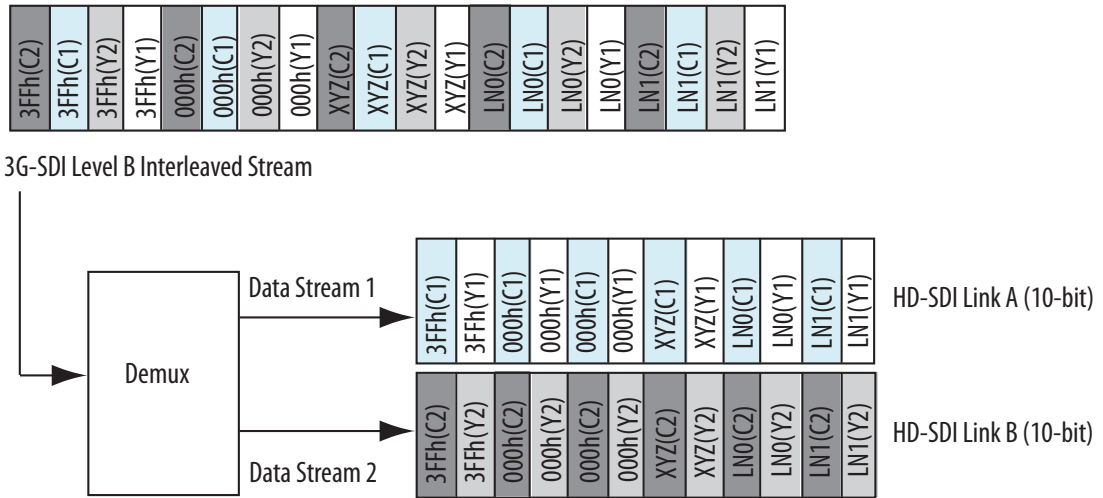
| 3FFh(C2) | 3FFh(C1) | 3FFh(Y2) | 3FFh(Y1) | 000h(C2) | 000h(C1) | 000h(Y2) | 000h(Y1) | XYZ(C2) | XYZ(C1) | XYZ(Y2) | XYZ(Y1) | LN0(C2) | LN0(C1) | LN0(Y2) | LN0(Y1) | LN1(C2) | LN1(C1) | LN1(Y2) | LN1(Y1) |
|---|---|---|---|---|---|---|---|---|---|---|---|---|---|---|---|---|---|---|---|

3G-SDI Level B Interleaved Stream

Demux

Data Stream 1

| 3FFh(C1) | 3FFh(Y1) | 000h(C1) | 000h(Y1) | 000h(C1) | 000h(Y1) | XYZ(C1) | XYZ(Y1) | LN0(C1) | LN0(Y1) | LN1(C1) | LN1(Y1) |
|---|---|---|---|---|---|---|---|---|---|---|---|

HD-SDI Link A (10-bit)

| 3FFh(C2) | 3FFh(Y2) | 000h(C2) | 000h(Y2) | 000h(C2) | 000h(Y2) | XYZ(C2) | XYZ(Y2) | LN0(C2) | LN0(Y2) | LN1(C2) | LN1(Y2) |
|---|---|---|---|---|---|---|---|---|---|---|---|

HD-SDI Link B (10-bit)

Data Stream 2